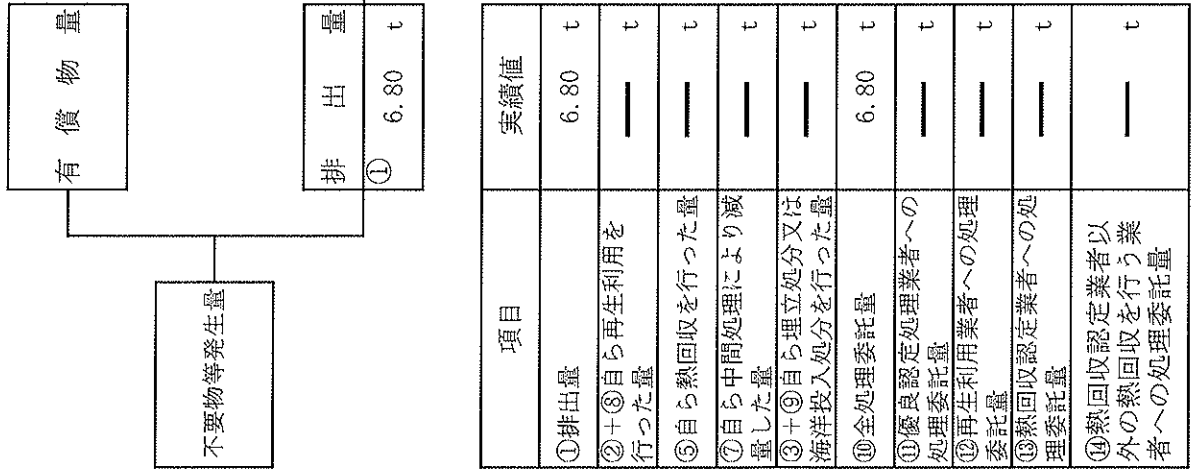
有償物量

排出量
① 6.80 t

不要物等発生量

| 項目 | 実績値 |
|---|---|
| ①排出量 | 6.80 t |
| ②＋⑧自ら再生利用を行った量 | ― t |
| ⑤自ら熱回収を行った量 | ― t |
| ⑦自ら中間処理により減量した量 | ― t |
| ③＋⑨自ら埋立処分又は海洋投入処分を行った量 | ― t |
| ⑩全処理委託量 | 6.80 t |
| ⑪優良認定処理業者への処理委託量 | ― t |
| ⑫再生利用業者への処理委託量 | ― t |
| ⑬熱回収認定業者への処理委託量 | ― t |
| ⑭熱回収認定業者以外の熱回収を行う業者への処理委託量 | ― t |